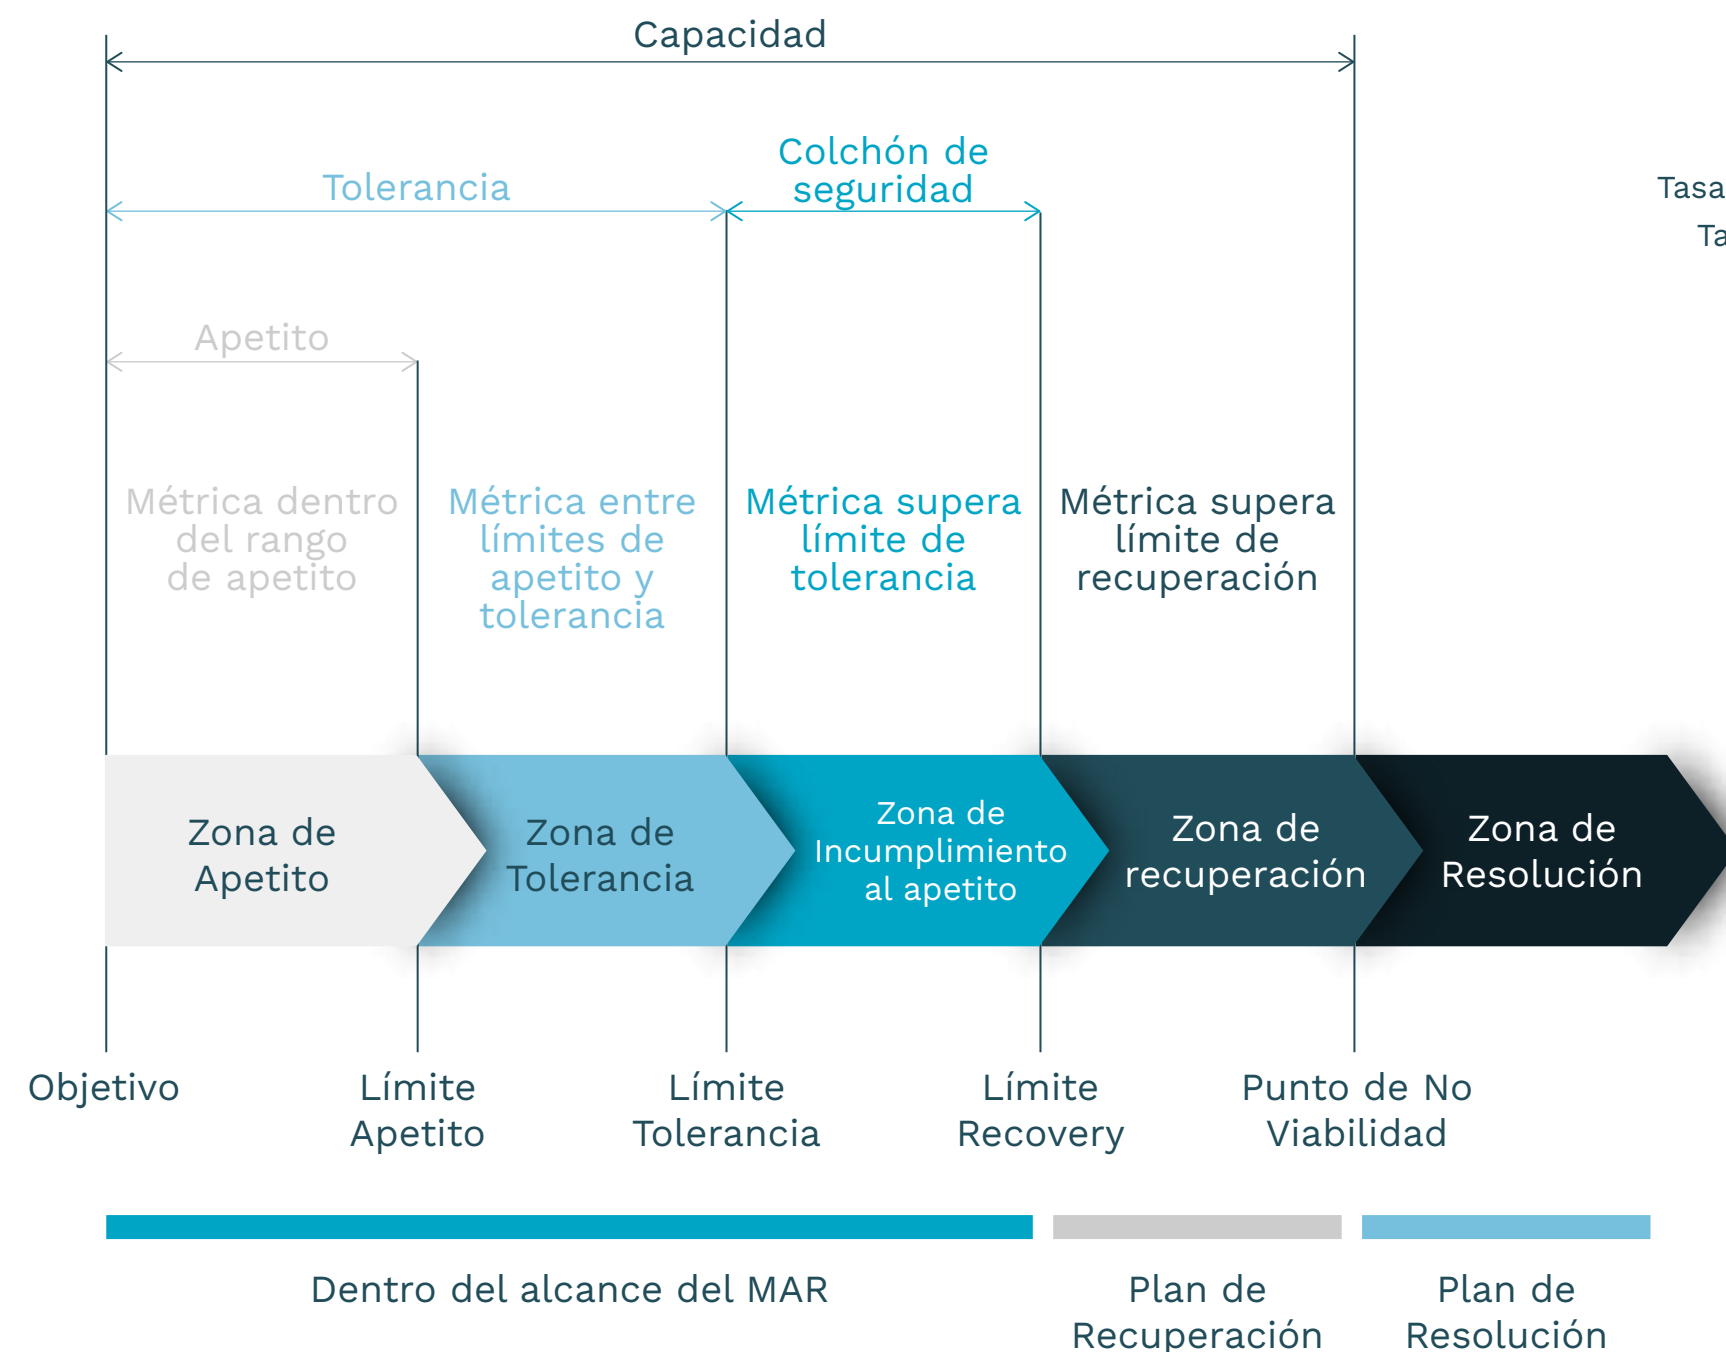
Capacidad

Tolerancia

Colchón de seguridad

Tasa

Ta

Apetito

Métrica dentro del rango de apetito

Métrica entre límites de apetito y tolerancia

Métrica supera límite de tolerancia

Métrica supera límite de recuperación

Zona de Apetito

Zona de Tolerancia

Zona de Incumplimiento al apetito

Zona de recuperación

Zona de Resolución

Objetivo

Límite Apetito

Límite Tolerancia

Límite Recovery

Punto de No Viabilidad

Dentro del alcance del MAR

Plan de Recuperación

Plan de Resolución